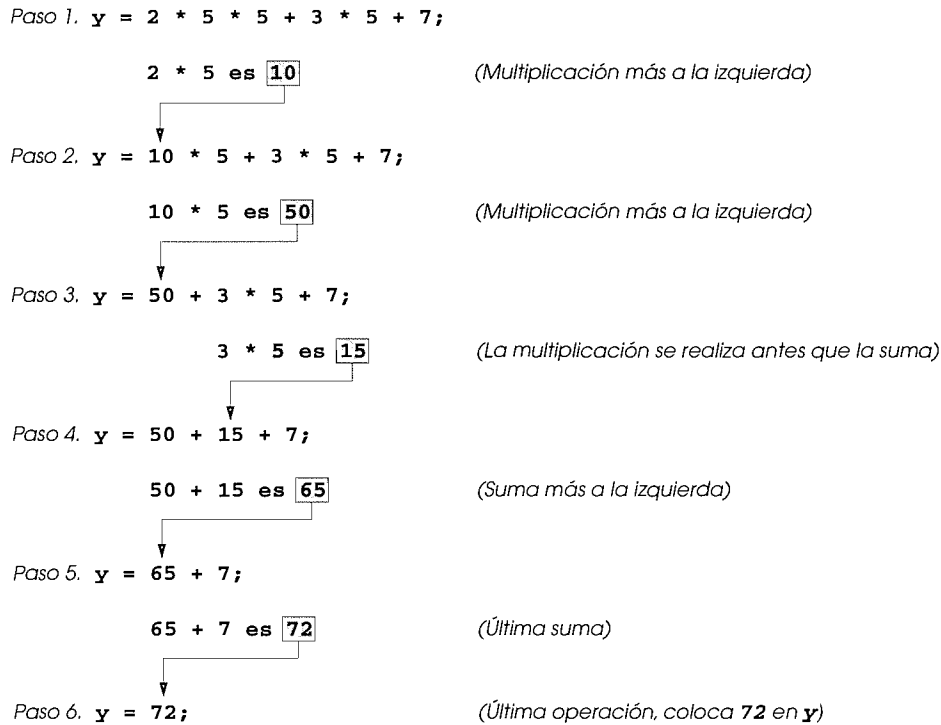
Paso 1. y = 2 * 5 * 5 + 3 * 5 + 7;

2 * 5 es 10 (Multiplicación más a la izquierda)

Paso 2. y = 10 * 5 + 3 * 5 + 7;

10 * 5 es 50 (Multiplicación más a la izquierda)

Paso 3. y = 50 + 3 * 5 + 7;

3 * 5 es 15 (La multiplicación se realiza antes que la suma)

Paso 4. y = 50 + 15 + 7;

50 + 15 es 65 (Suma más a la izquierda)

Paso 5. y = 65 + 7;

65 + 7 es 72 (Última suma)

Paso 6. y = 72; (Última operación, coloca 72 en y)